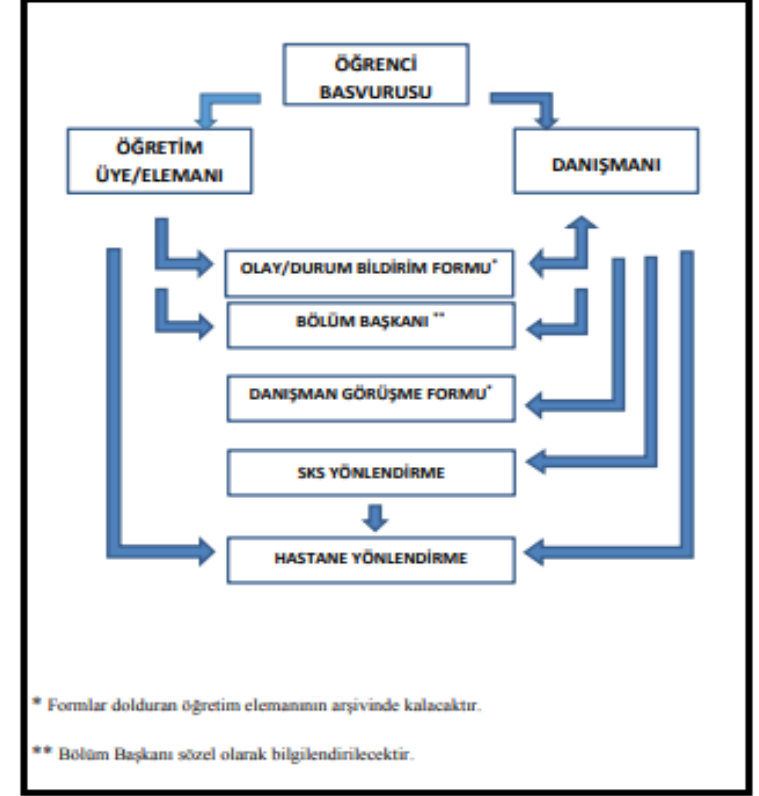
ÖĞRENCİ BASVURUSU

ÖĞRETİM ÜYE/ELEMANI

DANIŞMANI

OLAY/DURUM BİLDİRİM FORMU*

BÖLÜM BAŞKANI **

DANIŞMAN GÖRÜŞME FORMU*

SKS YÖNLENDİRME

HASTANE YÖNLENDİRME

* Formlar dolduran öğretim elemanının arşivinde kalacaktır.

** Bölüm Başkanı sözel olarak bilgilendirilecektir.